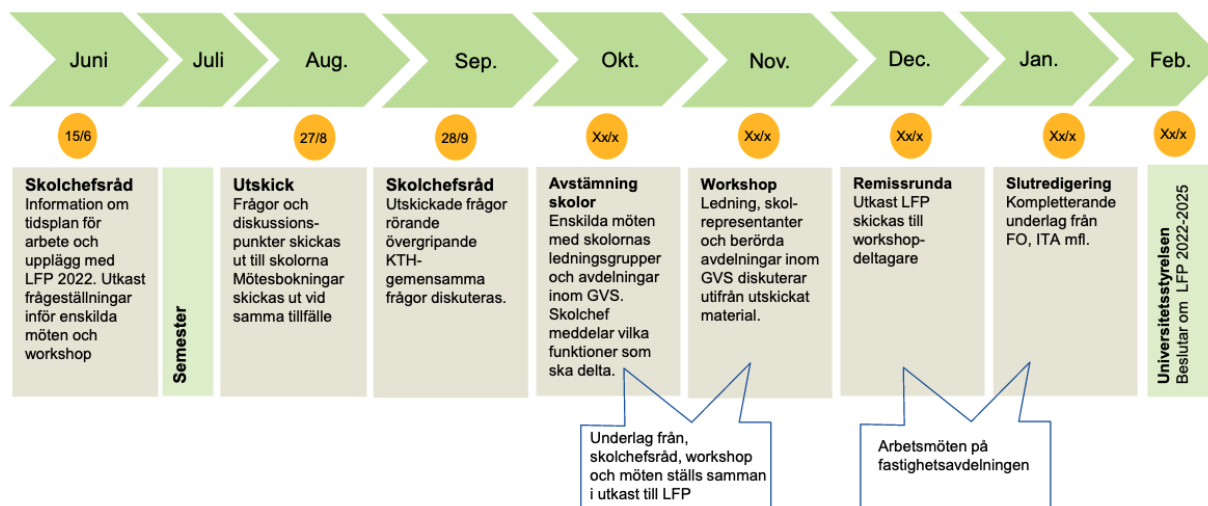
Juni
Juli
Aug.
Sep.
Okt.
Nov.
Dec.
Jan.
Feb.

15/6
27/8
28/9
Xx/x
Xx/x
Xx/x
Xx/x
Xx/x

**Skolchefsråd**
Information om tidsplan för arbete och upplägg med LFP 2022. Utkast frågeställningar inför enskilda möten och workshop

Semester

**Utskick**
Frågor och diskussionspunkter skickas ut till skolorna Mötesbokningar skickas ut vid samma tillfälle

**Skolchefsråd**
Utskickade frågor rörande övergripande KTH-gemensamma frågor diskuteras.

**Avstämning skolor**
Enskilda möten med skolornas ledningsgrupper och avdelningar inom GVS. Skolchef meddelar vilka funktioner som ska delta.

**Workshop**
Ledning, skolrepresentanter och berörda avdelningar inom GVS diskuterar utifrån utskickat material.

**Remissrunda**
Utkast LFP skickas till workshopdeltagare

**Slutredigering**
Kompletterande underlag från FO, ITA mfl.

**Universitetsstyrelsen**
Beslutar om LFP 2022-2025

Underlag från, skolchefsråd, workshop och möten ställs samman i utkast till LFP

Arbetsmöten på fastighetsavdelningen